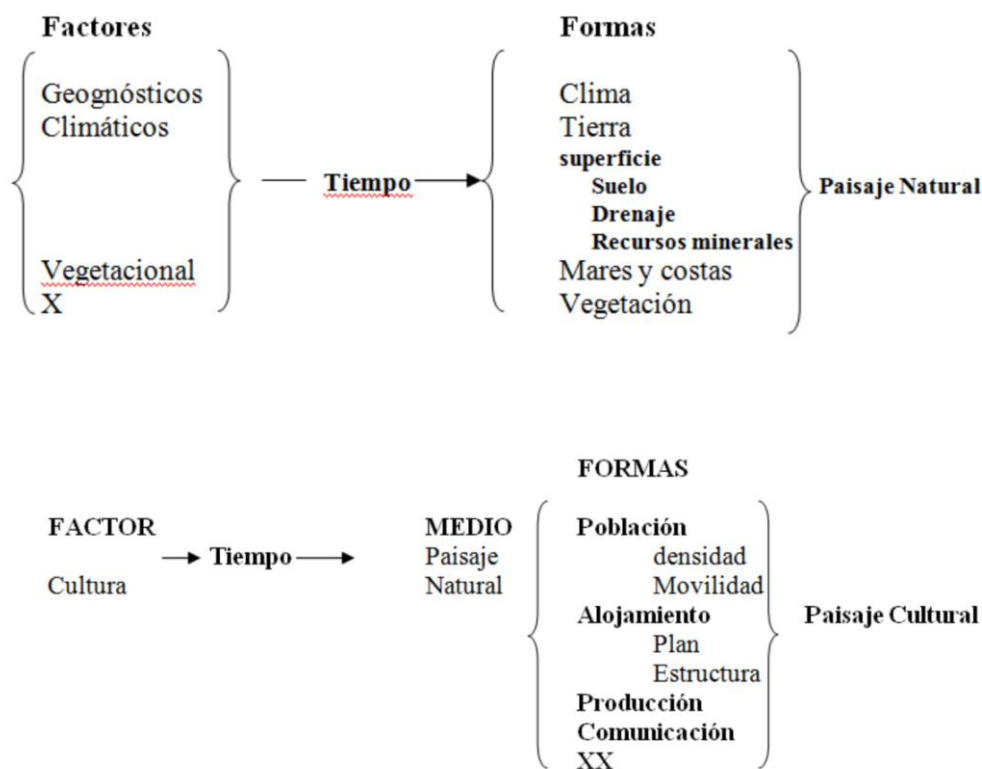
Factores

Geognósticos
Climáticos

Vegetacional
X

Tiempo

Formas

Clima
Tierra
superficie
Suelo
Drenaje
Recursos minerales
Mares y costas
Vegetación

Paisaje Natural

FORMAS

FACTOR

Cultura

Tiempo

MEDIO
Paisaje
Natural

Población
densidad
Movilidad
Alojamiento
Plan
Estructura
Producción
Comunicación
XX

Paisaje Cultural